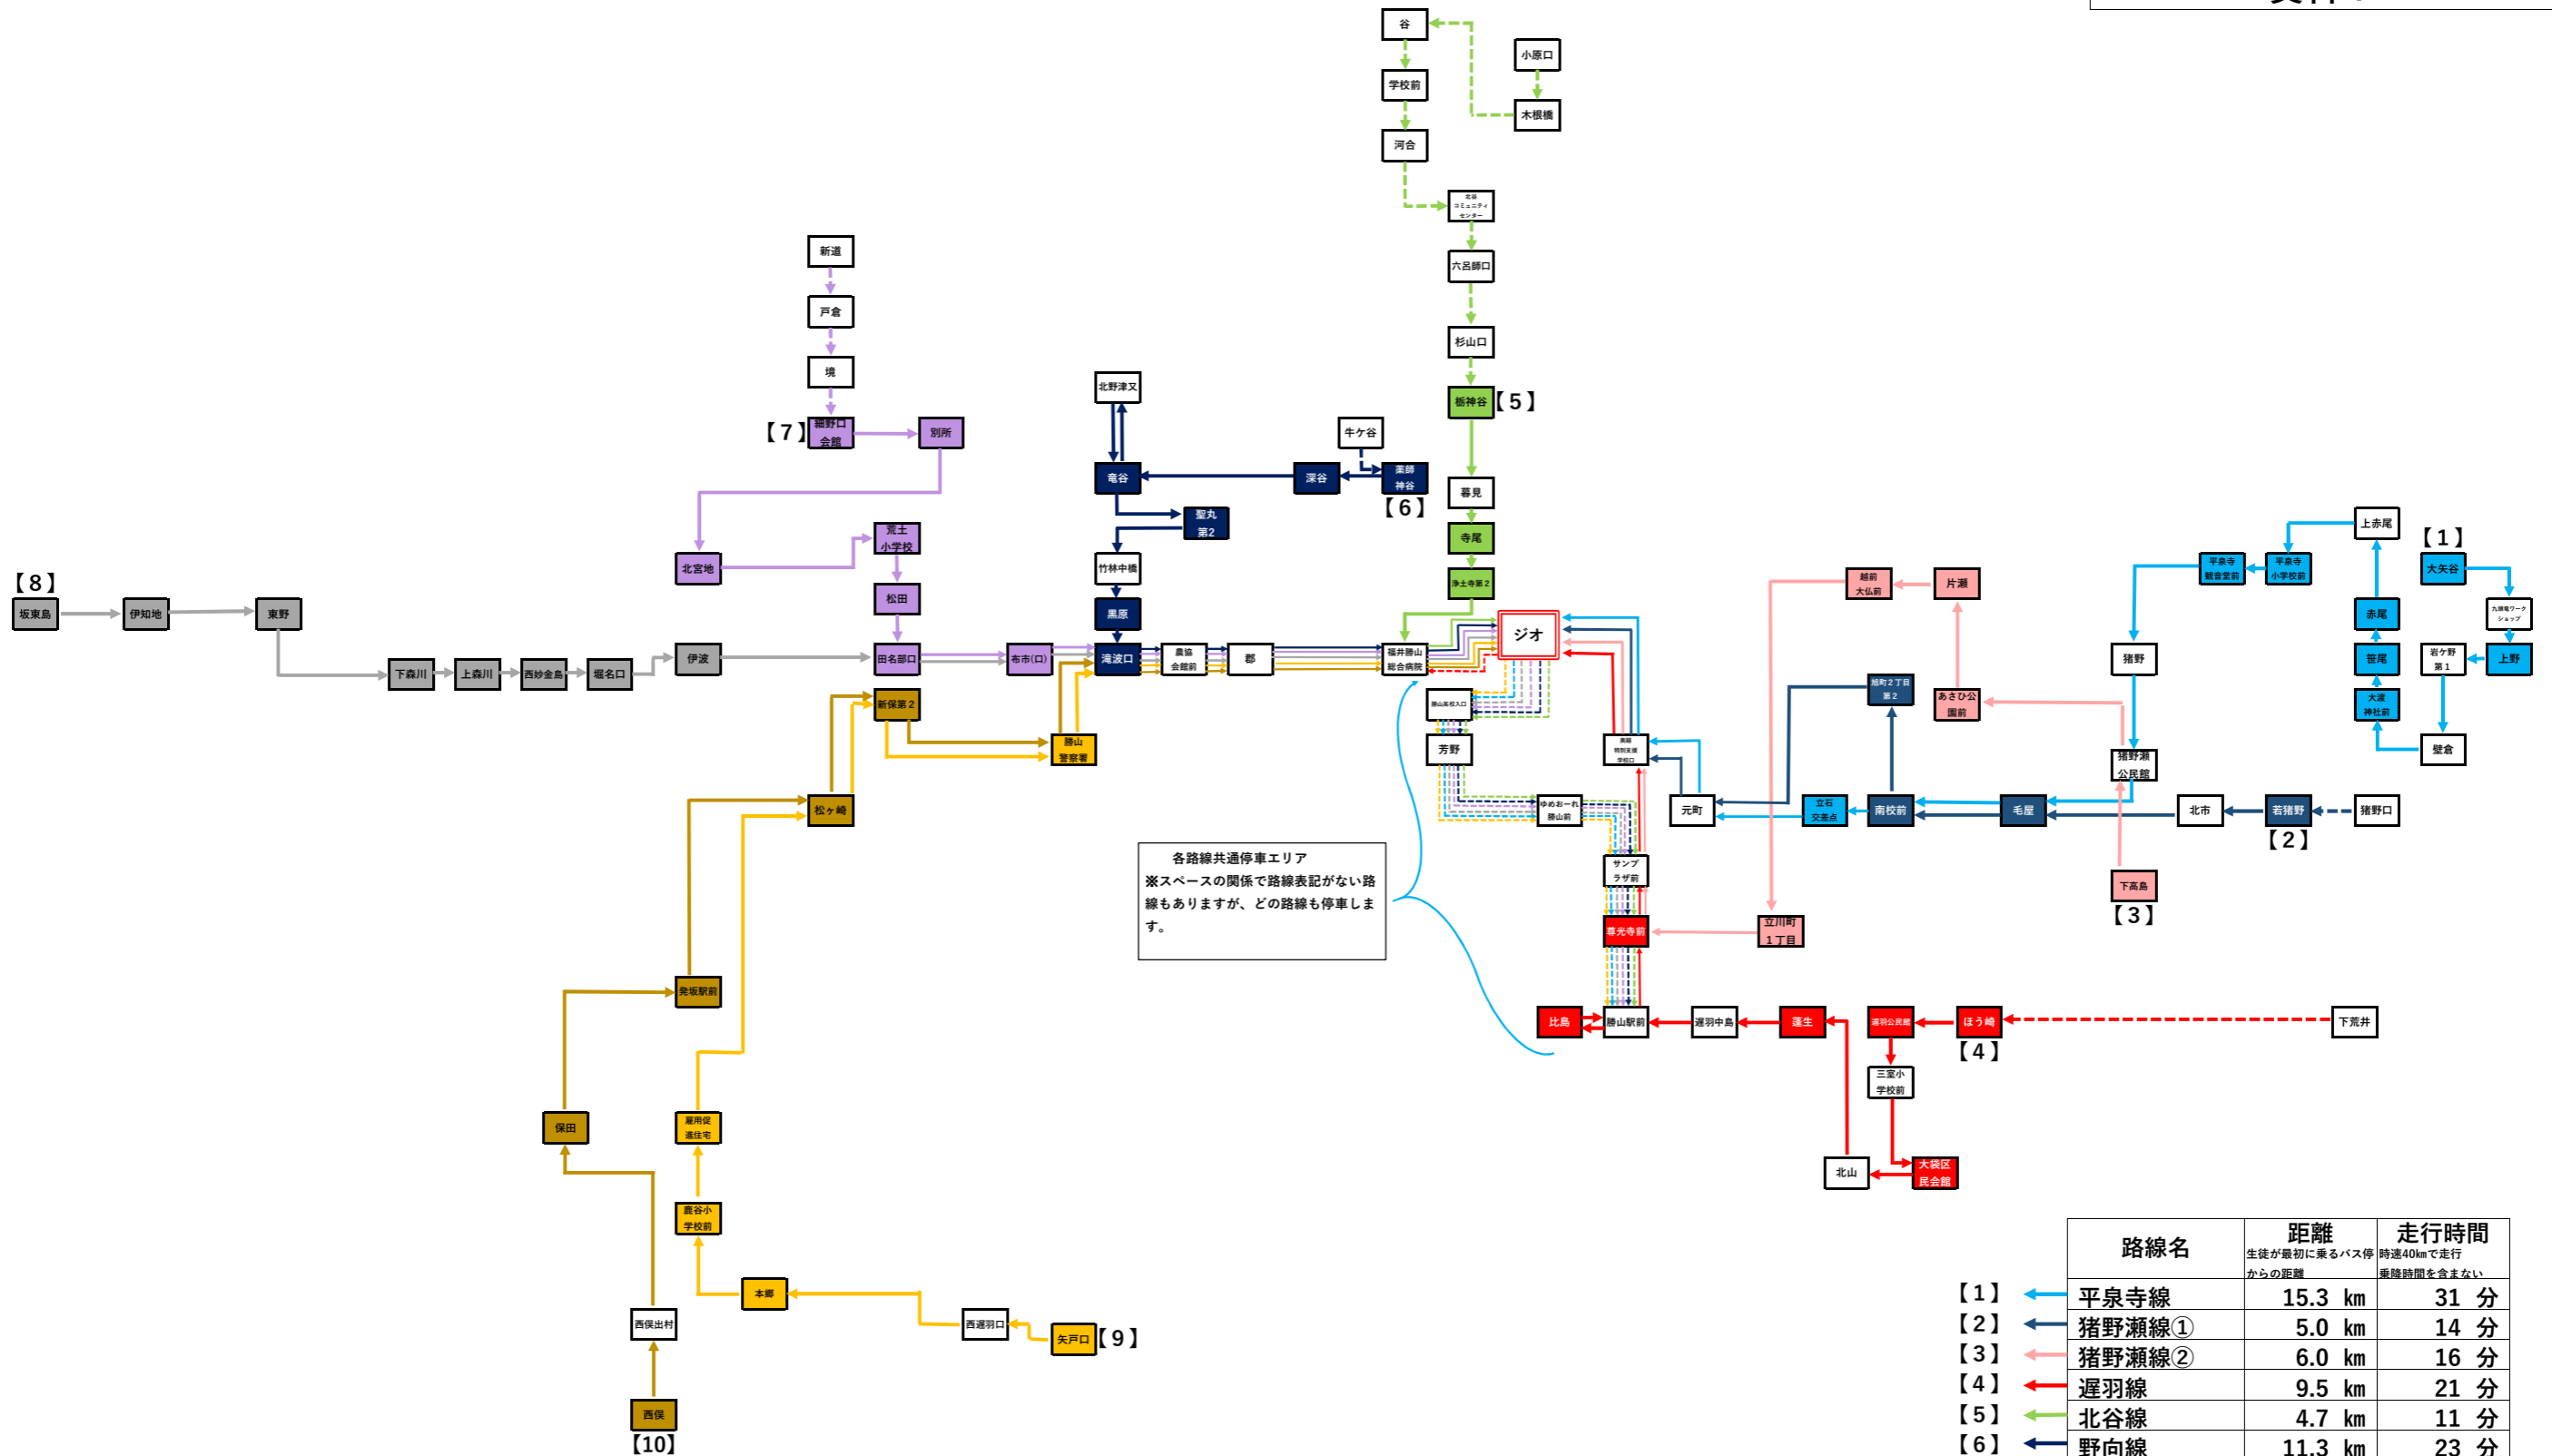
谷
小原口
学校前
木根橋
河合
北谷コミュニティセンター
六呂師口
杉山口
栃神谷【５】
暮見
寺尾
浄土寺第２
新道
戸倉
境
【７】細野口会館
別所
北野津又
牛ケ谷
竜谷
深谷
薬師神谷
【６】
聖丸第２
竹林中橋
黒原
荒土小学校
北宮地
松田
【８】
坂東島
伊知地
東野
下森川
上森川
西妙金島
堀名口
伊波
田名部口
布市(口)
滝波口
農協会館前
郡
福井勝山総合病院
ジオ
勝山高校入口
芳野
新保第２
勝山警察署
松ヶ崎
ゆめおーれ勝山前
南部特別支援学校口
サンプラザ前
尊光寺前
比島
勝山駅前
遅羽中島
蓬生
遅羽公民館
ほう崎
下荒井
【４】
三室小学校前
北山
大袋区民会館
各路線共通停車エリア
※スペースの関係で路線表記がない路線もありますが、どの路線も停車します。
越前大仏前
片瀬
旭町２丁目第２
あさひ公園前
元町
立石交差点
南校前
毛屋
北市
若猪野
猪野口
【２】
猪野
猪野瀬公民館
下高島
【３】
立川町１丁目
平泉寺観音堂前
平泉寺小学校前
上赤尾
【１】
大矢谷
九頭竜ワークショップ
赤尾
笹尾
大渡神社前
岩ケ野第１
上野
壁倉
発坂駅前
保田
雇用促進住宅
鹿谷小学校前
本郷
西遅羽口
矢戸口【９】
西俣出村
西俣
【10】

| | 路線名 | 距離 生徒が最初に乗るバス停からの距離 | 走行時間 時速40kmで走行 乗降時間を含まない |
|---|---|---|---|
| 【１】 | 平泉寺線 | 15.3 km | 31 分 |
| 【２】 | 猪野瀬線① | 5.0 km | 14 分 |
| 【３】 | 猪野瀬線② | 6.0 km | 16 分 |
| 【４】 | 遅羽線 | 9.5 km | 21 分 |
| 【５】 | 北谷線 | 4.7 km | 11 分 |
| 【６】 | 野向線 | 11.3 km | 23 分 |